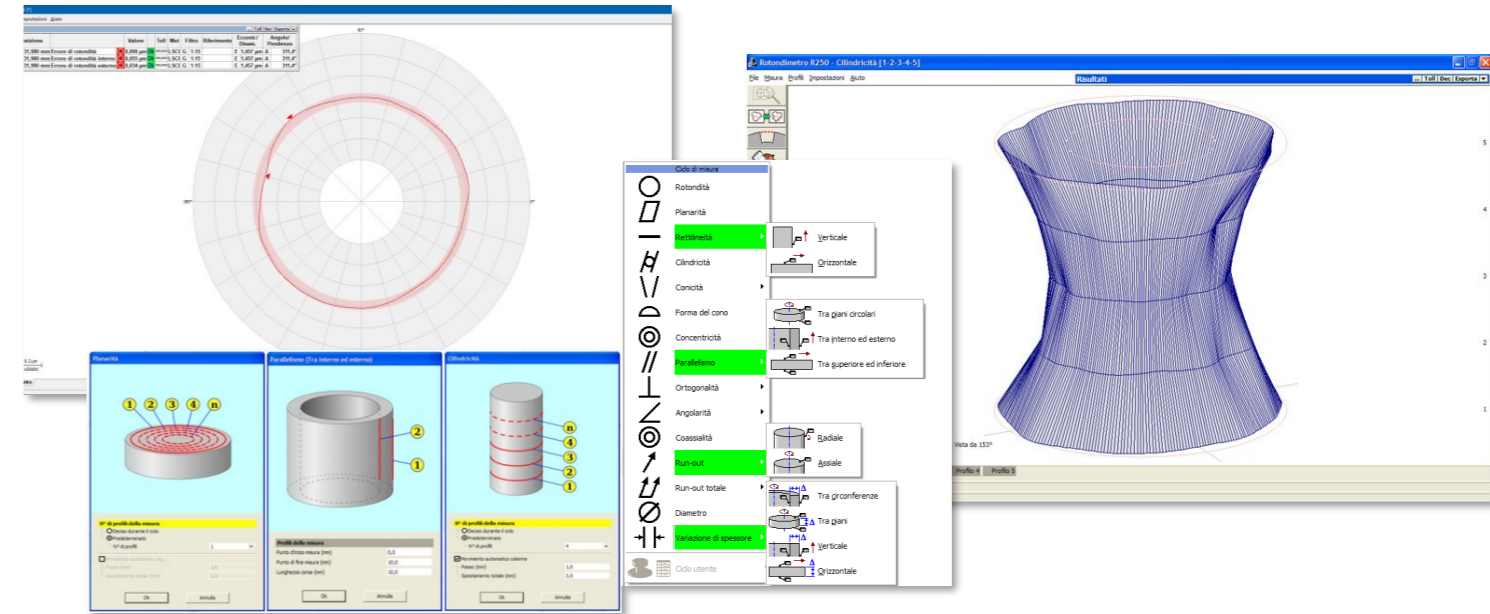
Impostazioni Aiuto

Toll Dec Esporta

| ...inimo | | Valore | | Toll | Mat | Filtro | Riferimento | Eccentr./ Disass. | Angolo/ Pendenza |
|---|---|---|---|---|---|---|---|---|---|
| 31,980 mm | Errore di rotondità | 0,090 µm | Ok | | LSCI | G 1:15 | | E 1,457 µm A | 311,4° |
| 31,980 mm | Errore di rotondità interno | 0,055 µm | Ok | | LSCI | G 1:15 | | E 1,457 µm A | 311,4° |
| 31,980 mm | Errore di rotondità esterno | 0,034 µm | Ok | | LSCI | G 1:15 | | E 1,457 µm A | 311,4° |

90°

180°

0°

Planarità

1 2 3 4 n

N° di profili della misura
Deciso durante il ciclo
Predeterminato
N° di profili 5

Ok Annulla

Parallelismo (Tra interno ed esterno)

2
1

Profilo della misura
Punto d'inizio misura (mm) 0,0
Punto di fine misura (mm) 10,0
Lunghezza corsa (mm) 20,0

Ok Annulla

Cilindricità

n
4
3
2
1

N° di profili della misura
Deciso durante il ciclo
Predeterminato
N° di profili 4
Movimento automatico colonna
Passo (mm) 1,0
Spostamento totale (mm) 1,0

Ok Annulla

Ciclo di misura
Rotondità
Planarità
Rettilineità
Verticale
Orizzontale
Cilindricità
Conicità
Forma del cono
Tra piani circolari
Concentricità
Tra interno ed esterno
Parallelismo
Tra superiore ed inferiore
Ortogonalità
Angolarità
Coassialità
Radiale
Run-out
Assiale
Run-out totale
Tra circonferenze
Diametro
Tra piani
Variazione di spessore
Verticale
Orizzontale
Ciclo utente

Rotondimetro R250 - Cilindricità [1-2-3-4-5]
File Misura Profili Impostazioni Aiuto
Risultati
Toll Dec Esporta

5
4
3
2
1

Vista da 153°
Profilo 4 Profilo 5